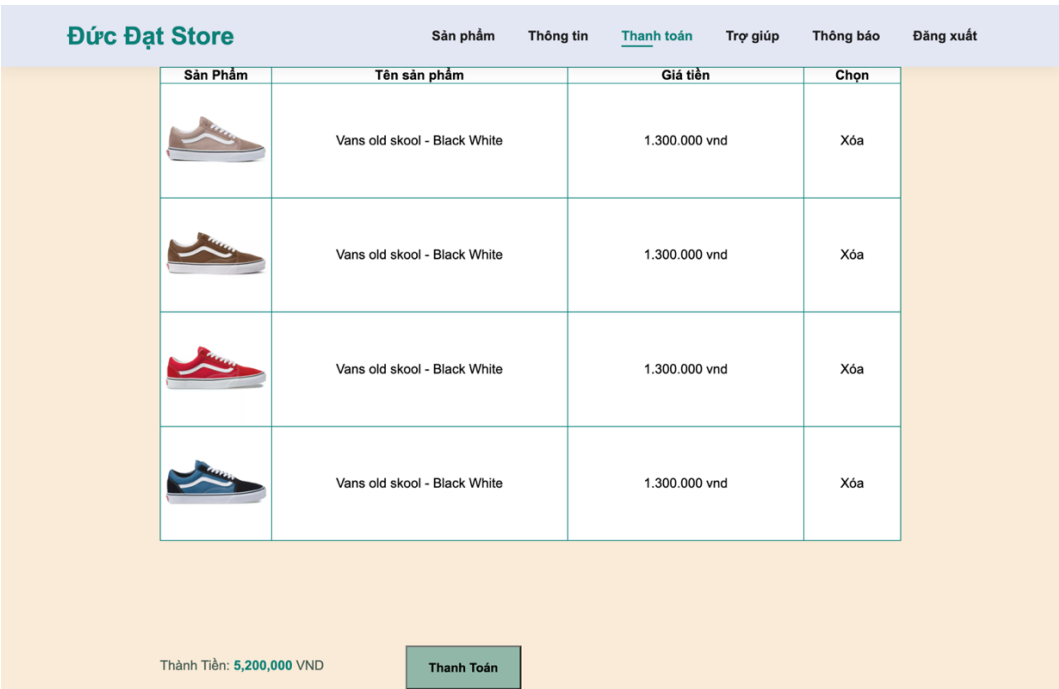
Đức Đạt Store

Sản phẩm Thông tin Thanh toán Trợ giúp Thông báo Đăng xuất

| Sản Phẩm | Tên sản phẩm | Giá tiền | Chọn |
|---|---|---|---|
| | Vans old skool - Black White | 1.300.000 vnd | Xóa |
| | Vans old skool - Black White | 1.300.000 vnd | Xóa |
| | Vans old skool - Black White | 1.300.000 vnd | Xóa |
| | Vans old skool - Black White | 1.300.000 vnd | Xóa |

Thành Tiền: 5,200,000 VND

Thanh Toán